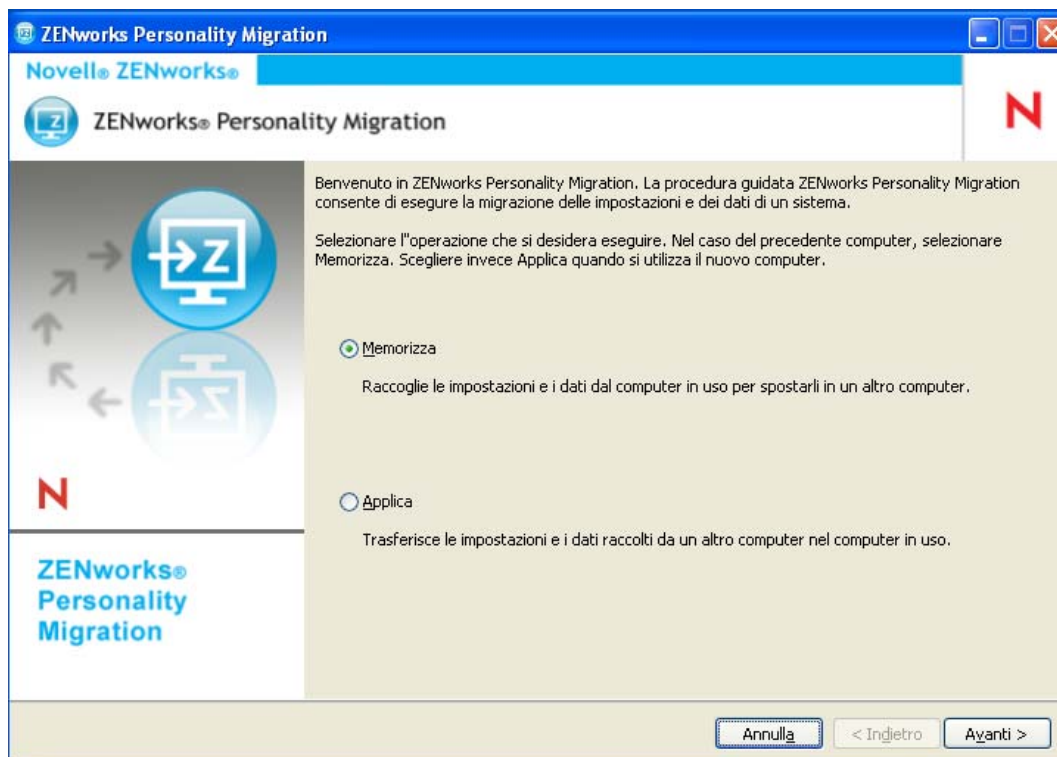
ZENworks Personality Migration

Novell® ZENworks®

ZENworks® Personality Migration

N

Benvenuto in ZENworks Personality Migration. La procedura guidata ZENworks Personality Migration consente di eseguire la migrazione delle impostazioni e dei dati di un sistema.

Selezionare l''operazione che si desidera eseguire. Nel caso del precedente computer, selezionare Memorizza. Scegliere invece Applica quando si utilizza il nuovo computer.

Memorizza

Raccoglie le impostazioni e i dati dal computer in uso per spostarli in un altro computer.

Applica

Trasferisce le impostazioni e i dati raccolti da un altro computer nel computer in uso.

N

ZENworks® Personality Migration

Annulla

< Indietro

Avanti >